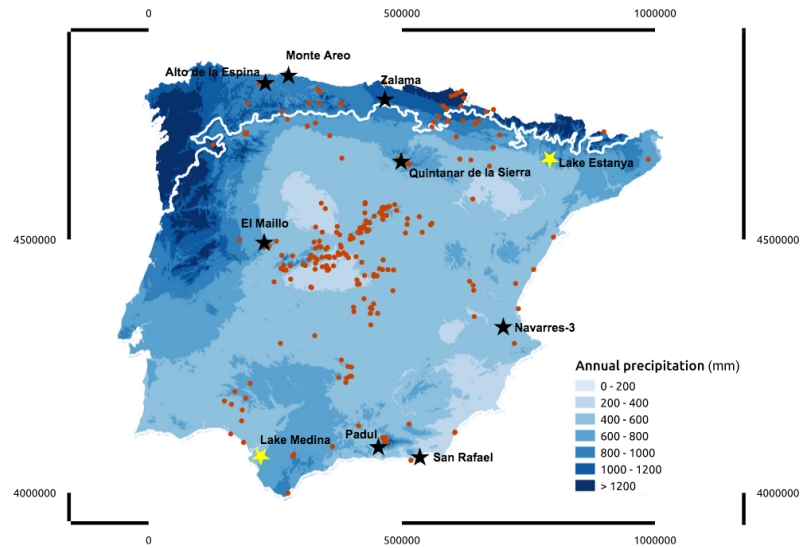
0
500000
1000000

Monte Areo
Alto de la Espina
Zalama
Quintanar de la Sierra
Lake Estanya
El Maíllo
Navarres-3
Lake Medina
Padul
San Rafael

4500000
4500000
4000000
4000000

Annual precipitation (mm)
0 - 200
200 - 400
400 - 600
600 - 800
800 - 1000
1000 - 1200
> 1200

0
500000
1000000